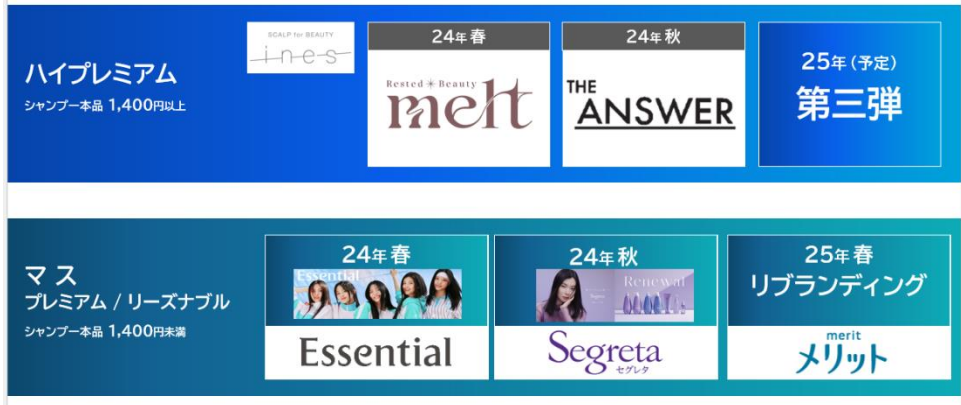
ハイプレミアム
シャンプー本品 1,400円以上

SCALP for BEAUTY
ines

24年春
Rested Beauty
melt

24年秋
THE ANSWER

25年（予定）
第三弾

マス
プレミアム / リーズナブル
シャンプー本品 1,400円未満

24年春
Essential
Essential

24年秋
Renewal
Segreta
セグレタ

25年春
リブランディング
merit
メリット